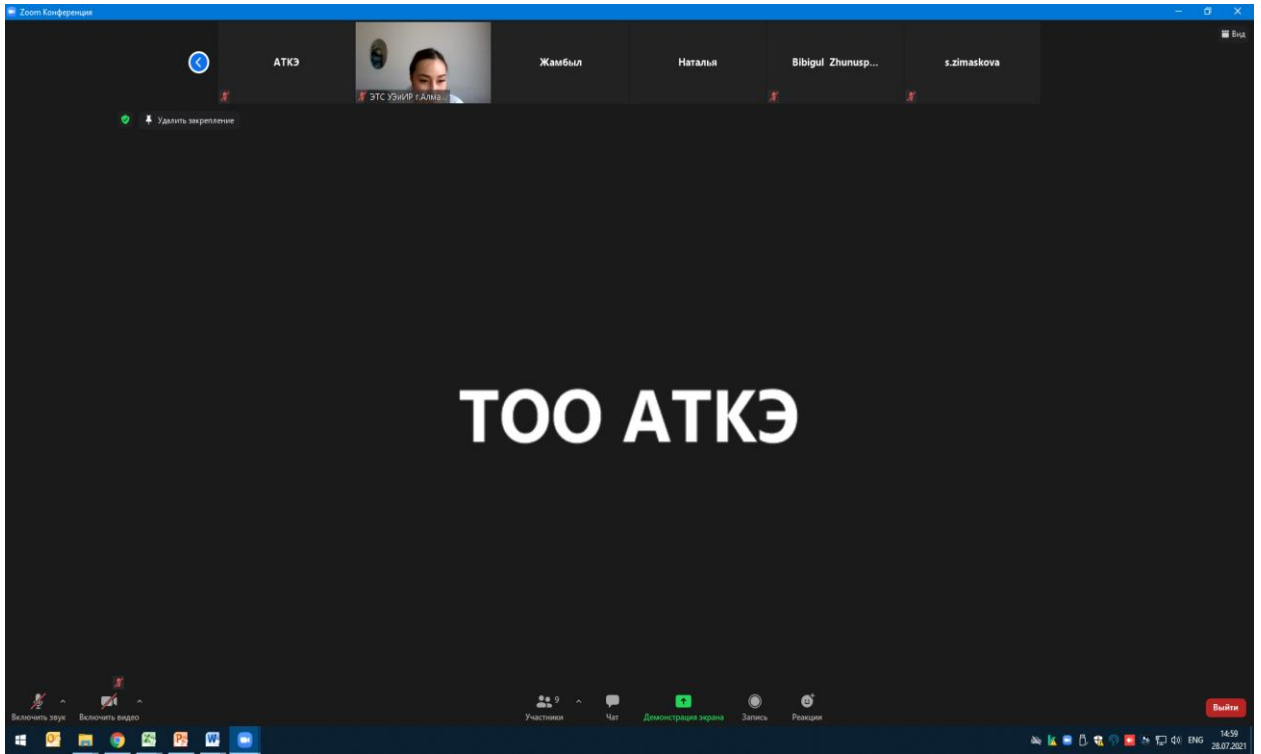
Zoom Конференция

Вид

АТКЭ

ЭТС УЭиИР г.Алма...

Жамбыл

Наталья

Bibigul Zhunusp...

s.zimaskova

Удалить закрепление

ТОО АТКЭ

Включить звук

Включить видео

9

Участники

Чат

Демонстрация экрана

Запись

Реакции

Выйти

ENG

14:59
28.07.2021